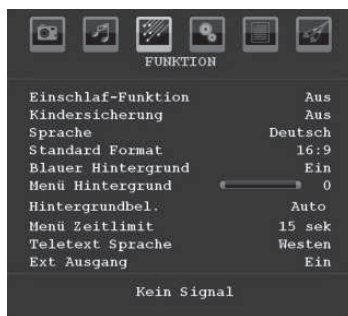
FUNKTION

| | |
|---|---|
| Einschlaf-Funktion | Aus |
| Kindersicherung | Aus |
| Sprache | Deutsch |
| Standard Format | 16:9 |
| Blauer Hintergrund | Ein |
| Menü Hintergrund | 0 |
| Hintergrundbel. | Auto |
| Menü Zeitlimit | 15 sek |
| Teletext Sprache | Westen |
| Ext Ausgang | Ein |

Kein Signal